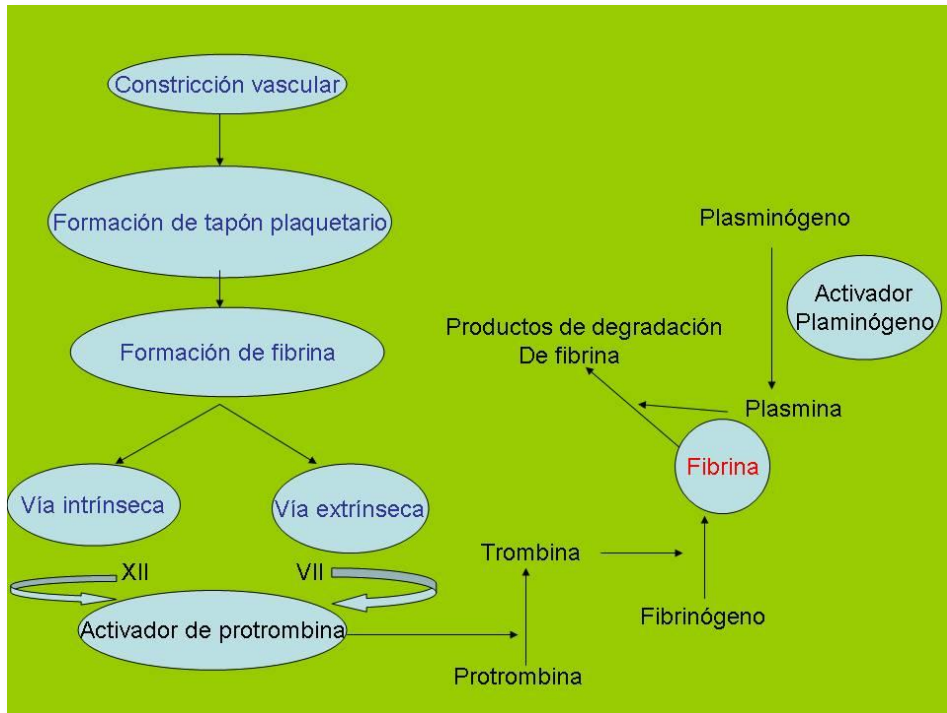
Constricción vascular

Formación de tapón plaquetario

Formación de fibrina

Vía intrínseca

Vía extrínseca

XII

VII

Activador de protrombina

Protrombina

Trombina

Plasminógeno

Activador Plaminógeno

Productos de degradación De fibrina

Plasmina

Fibrina

Fibrinógeno